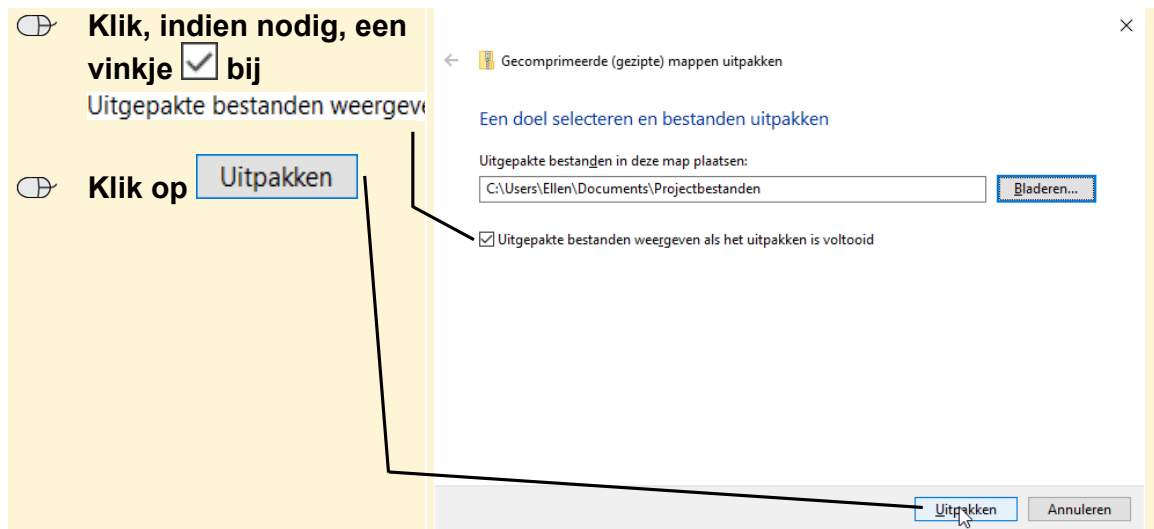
Klik, indien nodig, een vinkje ☑ bij

Uitgepakte bestanden weergeve

Klik op Uitpakken

×

← Gecomprimeerde (gezipte) mappen uitpakken

Een doel selecteren en bestanden uitpakken

Uitgepakte bestanden in deze map plaatsen:

C:\Users\Ellen\Documents\Projectbestanden

Bladeren...

☑ Uitgepakte bestanden weergeven als het uitpakken is voltooid

Uitpakken

Annuleren